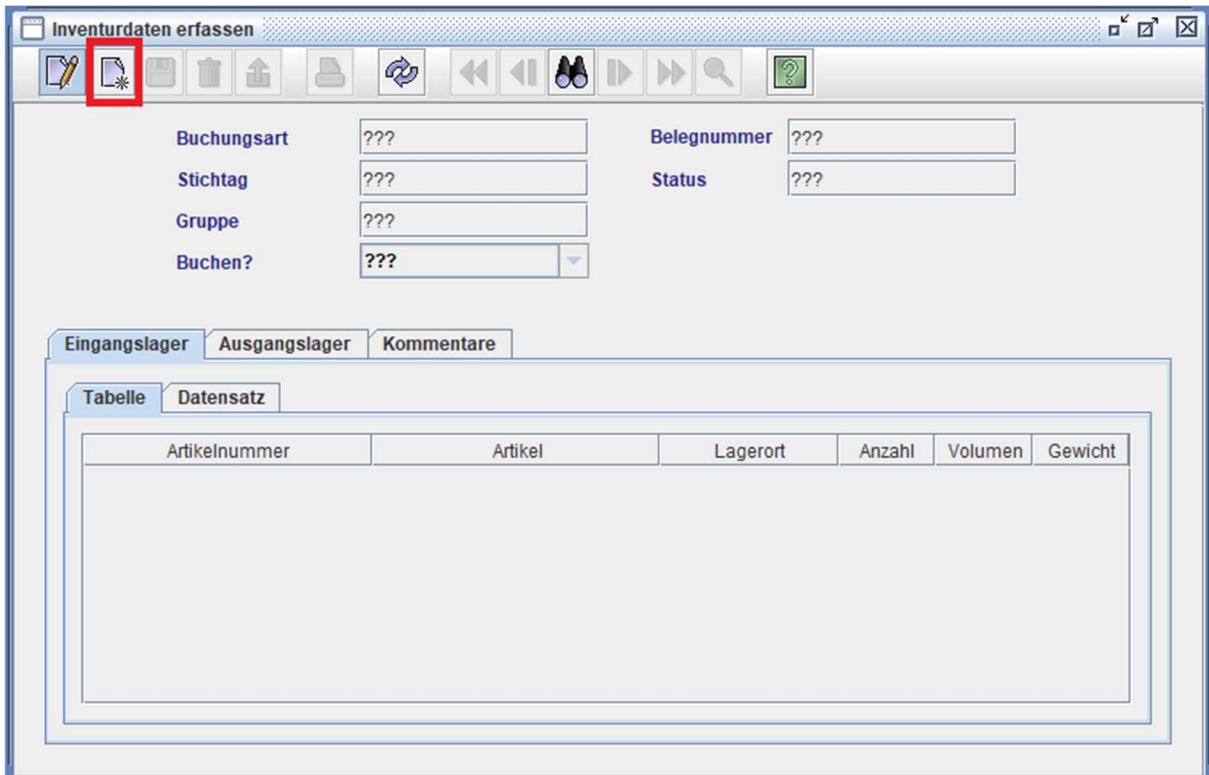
Inventurdaten erfassen

Buchungsart ???
Belegnummer ???
Stichtag ???
Status ???
Gruppe ???
Buchen? ???

Eingangslager | Ausgangslager | Kommentare

Tabelle | Datensatz

| Artikelnummer | Artikel | Lagerort | Anzahl | Volumen | Gewicht |
|---|---|---|---|---|---|